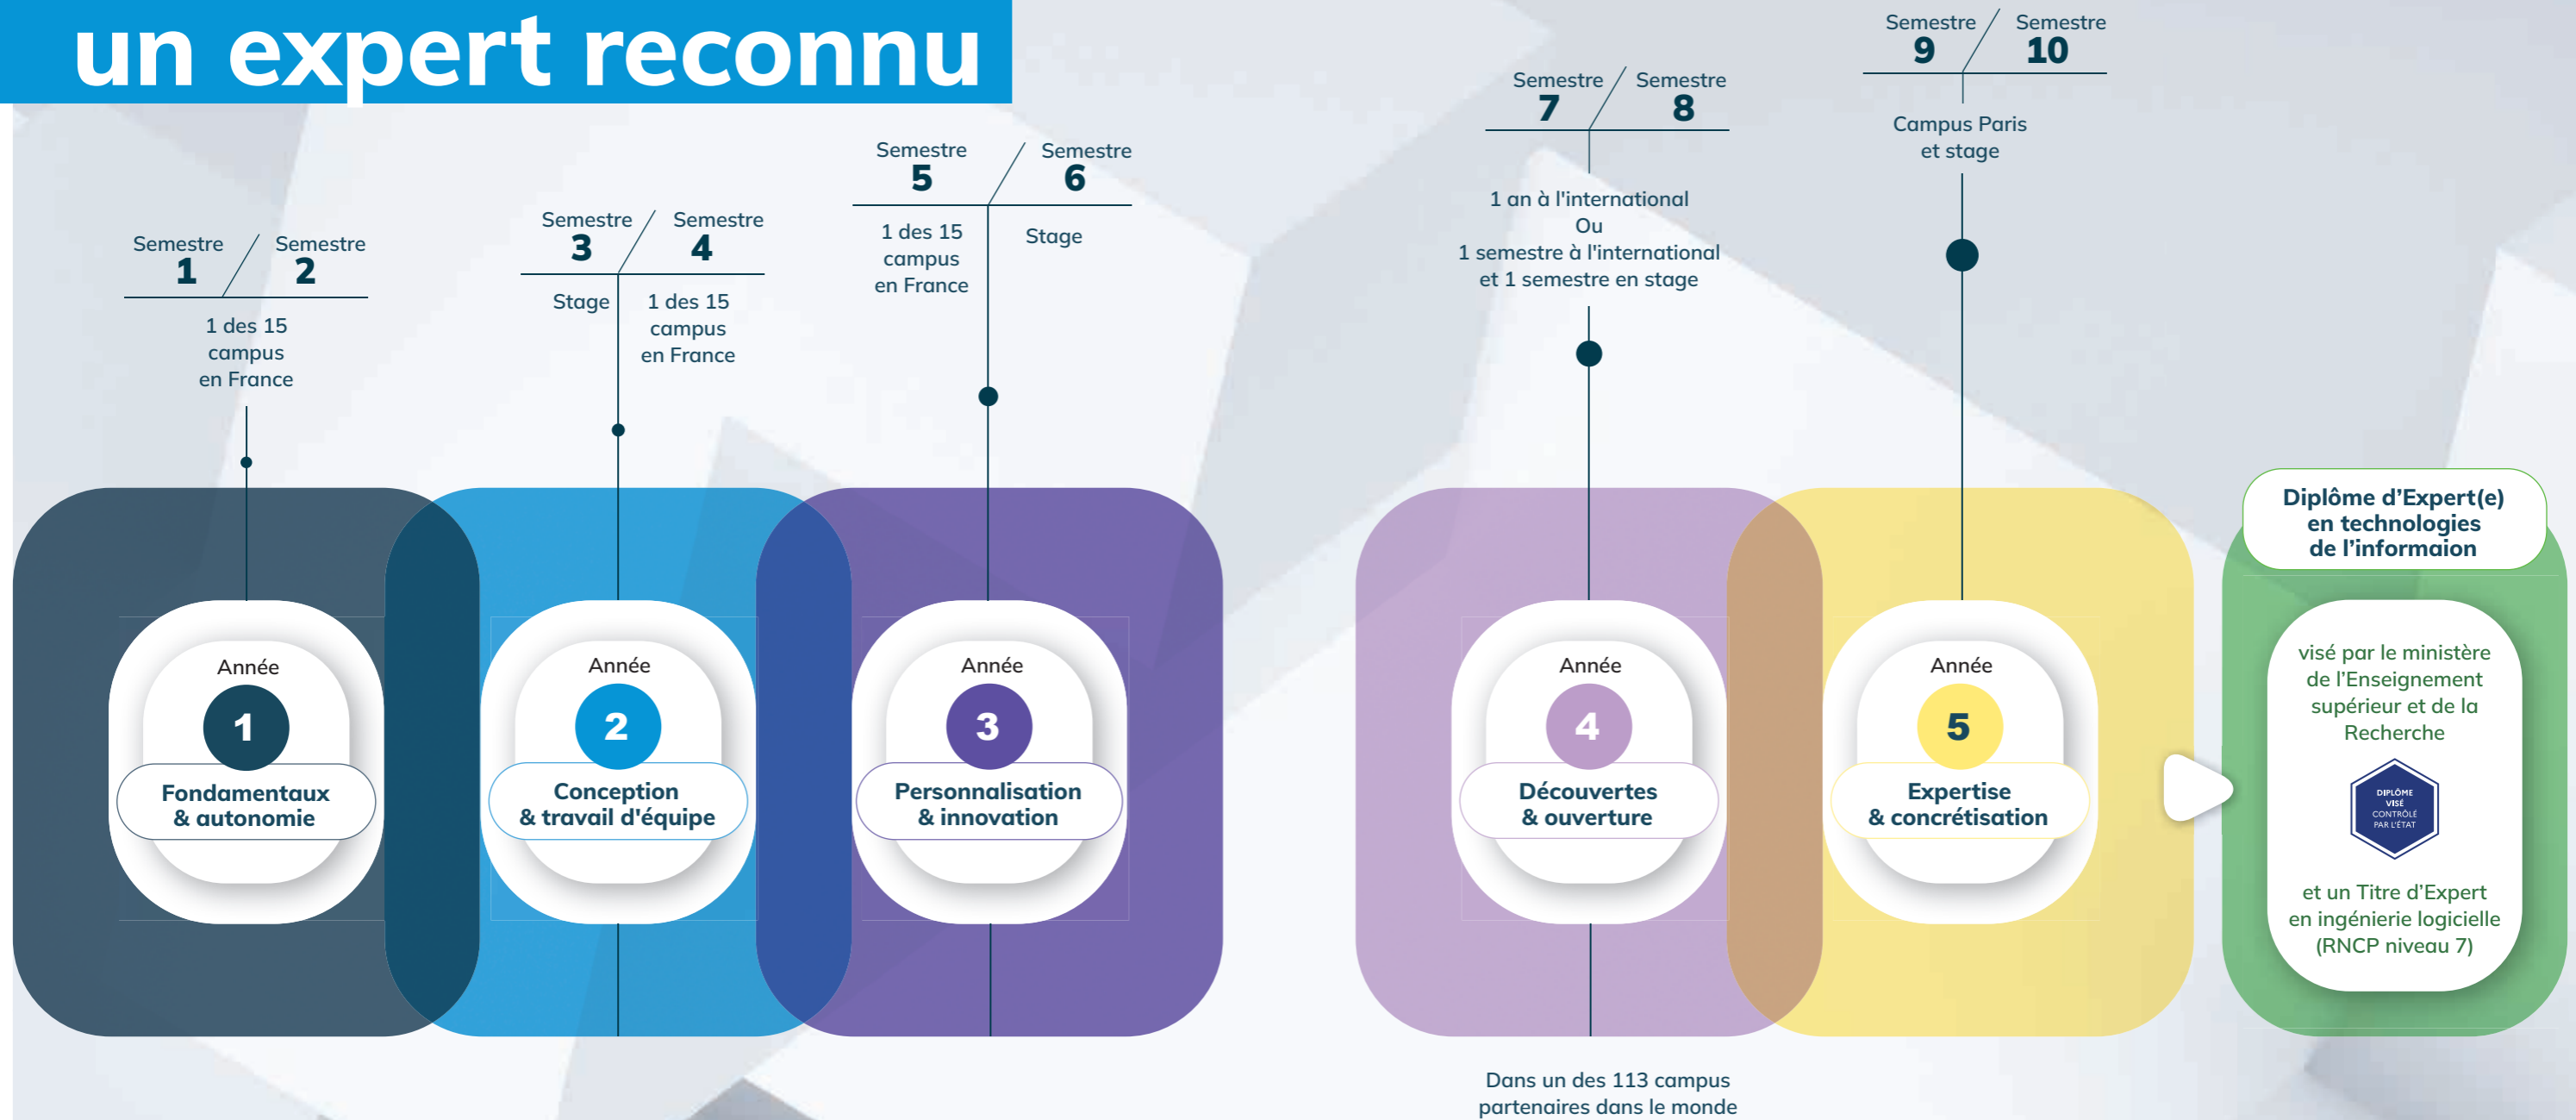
un expert reconnu

Semestre 1 / Semestre 2
1 des 15 campus en France

Semestre 3 / Semestre 4
Stage
1 des 15 campus en France

Semestre 5 / Semestre 6
1 des 15 campus en France
Stage

Semestre 7 / Semestre 8
1 an à l'international
Ou
1 semestre à l'international et 1 semestre en stage

Semestre 9 / Semestre 10
Campus Paris et stage

Année 1
Fondamentaux & autonomie

Année 2
Conception & travail d'équipe

Année 3
Personnalisation & innovation

Année 4
Découvertes & ouverture

Année 5
Expertise & concrétisation

Diplôme d'Expert(e) en technologies de l'informaion

visé par le ministère de l'Enseignement supérieur et de la Recherche

DIPLÔME VISÉ CONTRÔLÉ PAR L'ÉTAT

et un Titre d'Expert en ingénierie logicielle (RNCP niveau 7)

Dans un des 113 campus partenaires dans le monde